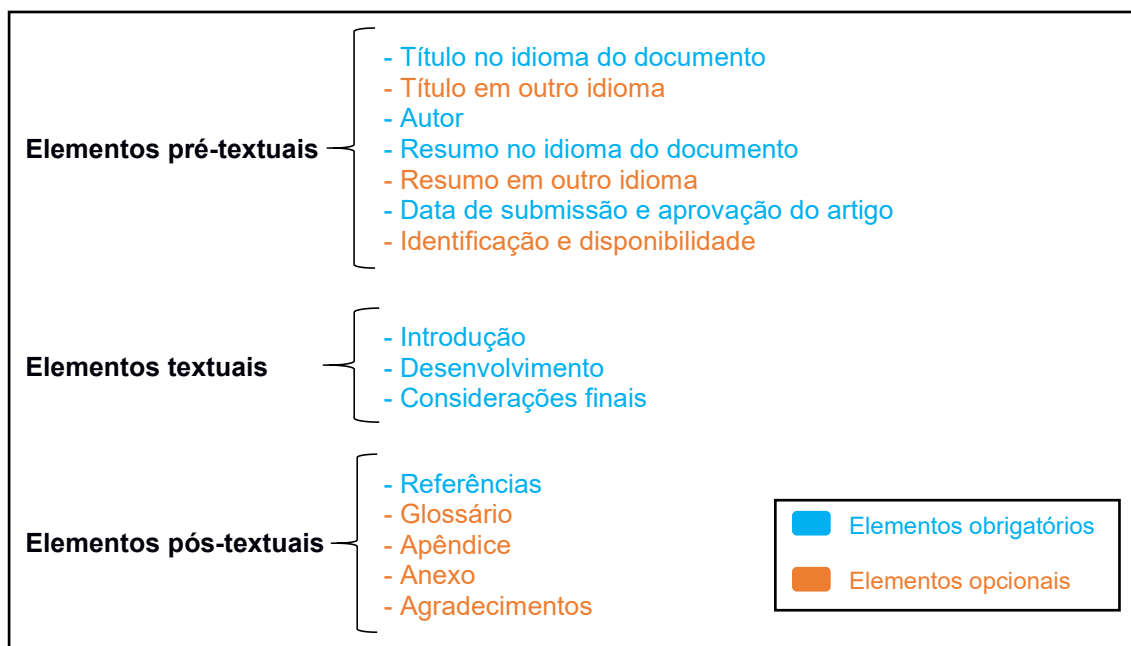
Elementos pré-textuais

- Título no idioma do documento
- Título em outro idioma
- Autor
- Resumo no idioma do documento
- Resumo em outro idioma
- Data de submissão e aprovação do artigo
- Identificação e disponibilidade

Elementos textuais

- Introdução
- Desenvolvimento
- Considerações finais

Elementos pós-textuais

- Referências
- Glossário
- Apêndice
- Anexo
- Agradecimentos

Elementos obrigatórios

Elementos opcionais